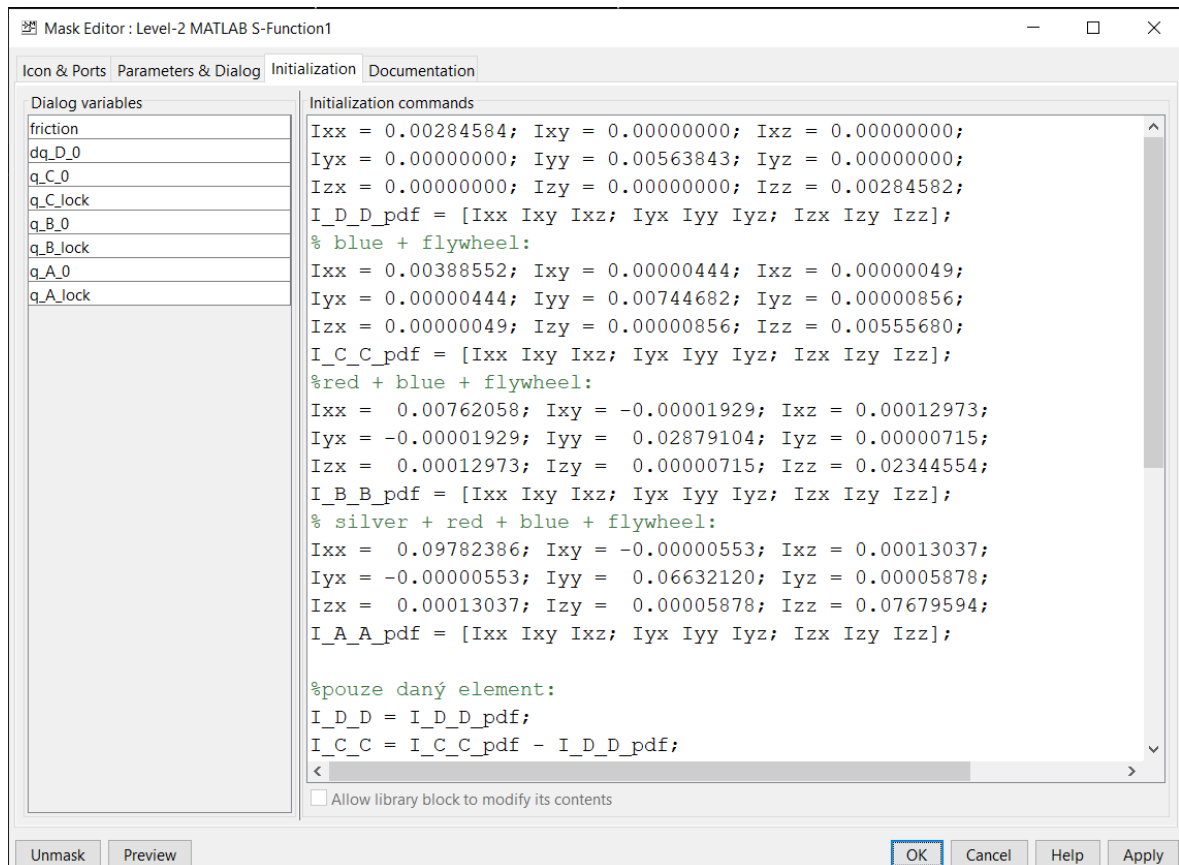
Mask Editor : Level-2 MATLAB S-Function1

Icon & Ports | Parameters & Dialog | Initialization | Documentation

Dialog variables

friction
dq_D_0
q_C_0
q_C_lock
q_B_0
q_B_lock
q_A_0
q_A_lock

Initialization commands

Ixx = 0.00284584; Ixy = 0.00000000; Ixz = 0.00000000;
Iyx = 0.00000000; Iyy = 0.00563843; Iyz = 0.00000000;
Izx = 0.00000000; Izy = 0.00000000; Izz = 0.00284582;
I_D_D_pdf = [Ixx Ixy Ixz; Iyx Iyy Iyz; Izx Izy Izz];
% blue + flywheel:
Ixx = 0.00388552; Ixy = 0.00000444; Ixz = 0.00000049;
Iyx = 0.00000444; Iyy = 0.00744682; Iyz = 0.00000856;
Izx = 0.00000049; Izy = 0.00000856; Izz = 0.00555680;
I_C_C_pdf = [Ixx Ixy Ixz; Iyx Iyy Iyz; Izx Izy Izz];
%red + blue + flywheel:
Ixx =  0.00762058; Ixy = -0.00001929; Ixz = 0.00012973;
Iyx = -0.00001929; Iyy =  0.02879104; Iyz = 0.00000715;
Izx =  0.00012973; Izy =  0.00000715; Izz = 0.02344554;
I_B_B_pdf = [Ixx Ixy Ixz; Iyx Iyy Iyz; Izx Izy Izz];
% silver + red + blue + flywheel:
Ixx =  0.09782386; Ixy = -0.00000553; Ixz = 0.00013037;
Iyx = -0.00000553; Iyy =  0.06632120; Iyz = 0.00005878;
Izx =  0.00013037; Izy =  0.00005878; Izz = 0.07679594;
I_A_A_pdf = [Ixx Ixy Ixz; Iyx Iyy Iyz; Izx Izy Izz];

%pouze daný element:
I_D_D = I_D_D_pdf;
I_C_C = I_C_C_pdf - I_D_D_pdf;

Allow library block to modify its contents

Unmask | Preview | OK | Cancel | Help | Apply